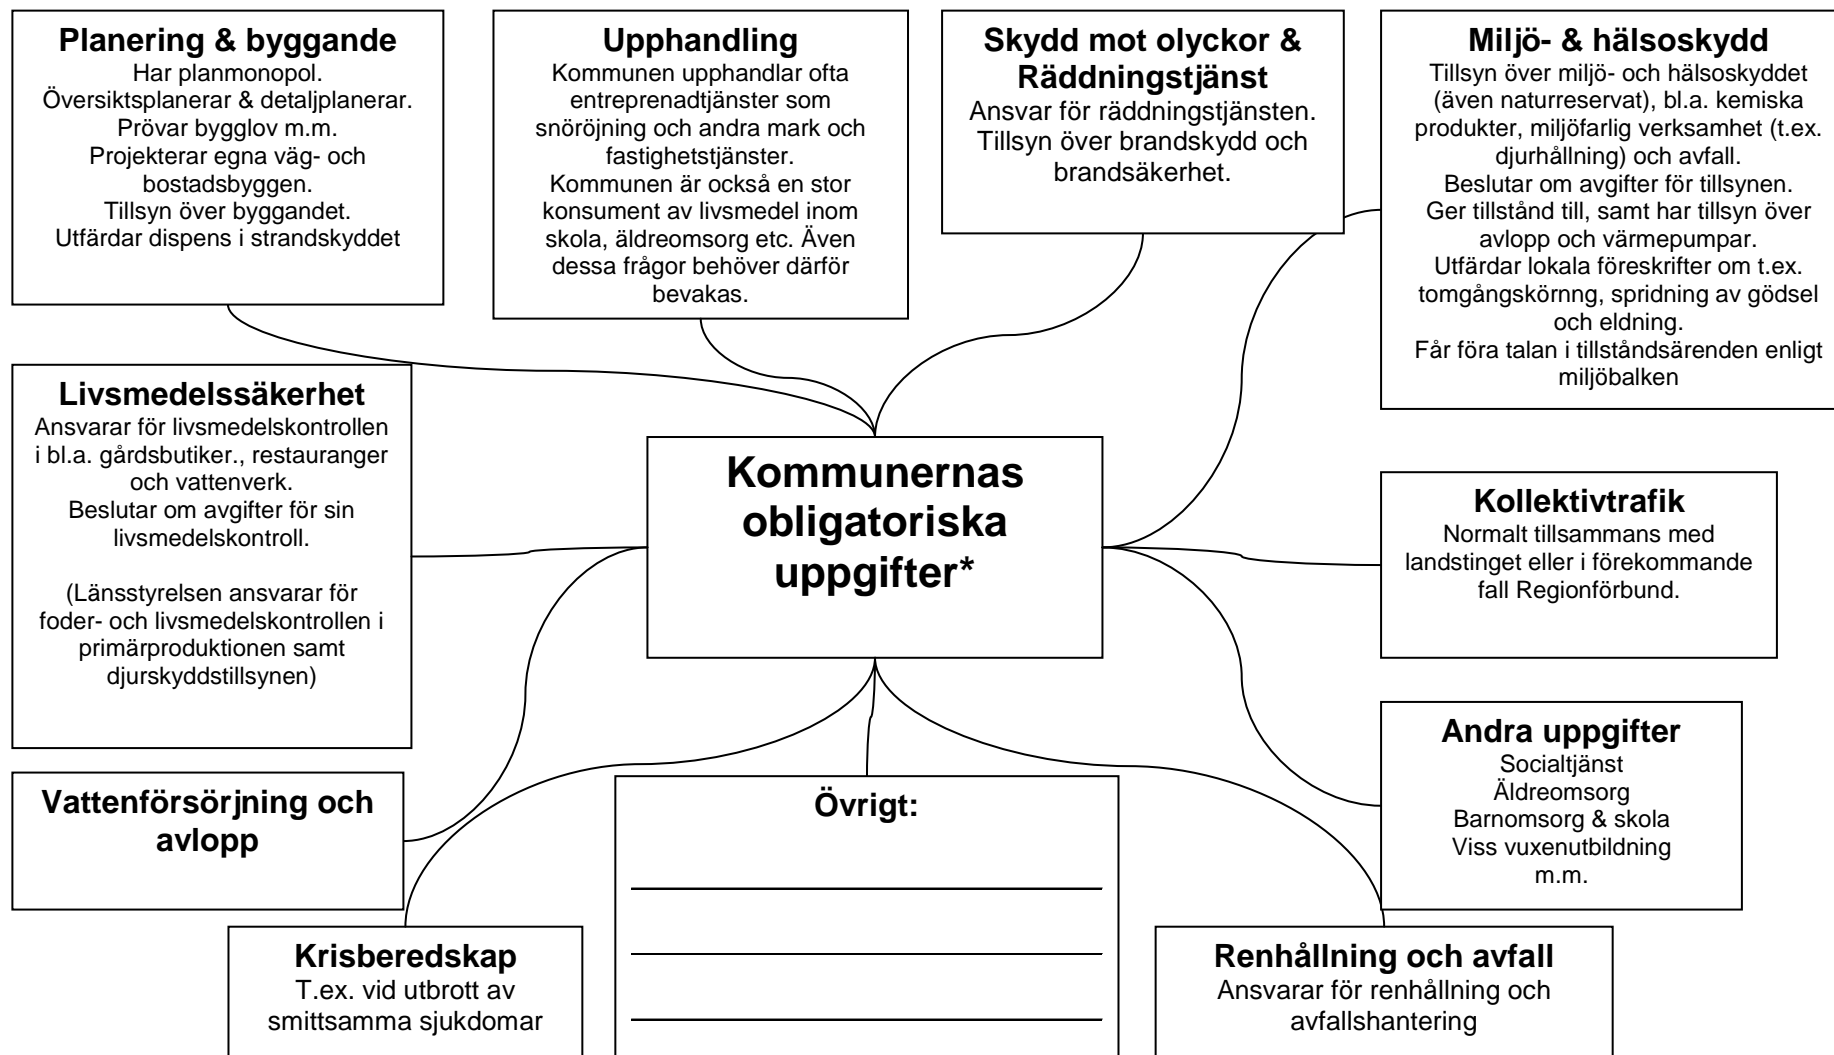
**Planering & byggande**
Har planmonopol.
Översiktsplanerar & detaljplanerar.
Prövar bygglov m.m.
Projekterar egna väg- och bostadsbyggen.
Tillsyn över byggandet.
Utfärdar dispens i strandskyddet

**Upphandling**
Kommunen upphandlar ofta entreprenadtjänster som snöröjning och andra mark och fastighetstjänster.
Kommunen är också en stor konsument av livsmedel inom skola, äldreomsorg etc. Även dessa frågor behöver därför bevakas.

**Skydd mot olyckor & Räddningstjänst**
Ansvar för räddningstjänsten.
Tillsyn över brandskydd och brandsäkerhet.

**Miljö- & hälsoskydd**
Tillsyn över miljö- och hälsoskyddet (även naturreservat), bl.a. kemiska produkter, miljöfarlig verksamhet (t.ex. djurhållning) och avfall.
Beslutar om avgifter för tillsynen.
Ger tillstånd till, samt har tillsyn över avlopp och värmepumpar.
Utfärdar lokala föreskrifter om t.ex. tomgångskörnng, spridning av gödsel och eldning.
Får föra talan i tillståndsärenden enligt miljöbalken

**Livsmedelssäkerhet**
Ansvarar för livsmedelskontrollen i bl.a. gårdsbutiker., restauranger och vattenverk.
Beslutar om avgifter för sin livsmedelskontroll.

(Länsstyrelsen ansvarar för foder- och livsmedelskontrollen i primärproduktionen samt djurskyddstillsynen)

**Kommunernas obligatoriska uppgifter***

**Kollektivtrafik**
Normalt tillsammans med landstinget eller i förekommande fall Regionförbund.

**Andra uppgifter**
Socialtjänst
Äldreomsorg
Barnomsorg & skola
Viss vuxenutbildning
m.m.

**Vattenförsörjning och avlopp**

**Övrigt:**

**Krisberedskap**
T.ex. vid utbrott av smittsamma sjukdomar

**Renhållning och avfall**
Ansvarar för renhållning och avfallshantering